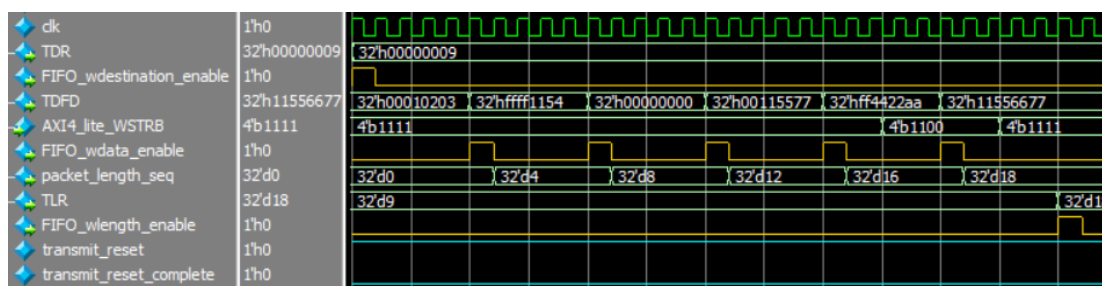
| | | |
|---|---|---|
| clk | 1'h0 | |
| TDR | 32'h00000009 | 32'h00000009 |
| FIFO_wdestination_enable | 1'h0 | |
| TDFD | 32'h11556677 | 32'h00010203 32'hffff1154 32'h00000000 32'h00115577 32'hff4422aa 32'h11556677 |
| AXI4_lite_WSTRB | 4'b1111 | 4'b1111 4'b1100 4'b1111 |
| FIFO_wdata_enable | 1'h0 | |
| packet_length_seq | 32'd0 | 32'd0 32'd4 32'd8 32'd12 32'd16 32'd18 |
| TLR | 32'd18 | 32'd9 32'd1 |
| FIFO_wlength_enable | 1'h0 | |
| transmit_reset | 1'h0 | |
| transmit_reset_complete | 1'h0 | |